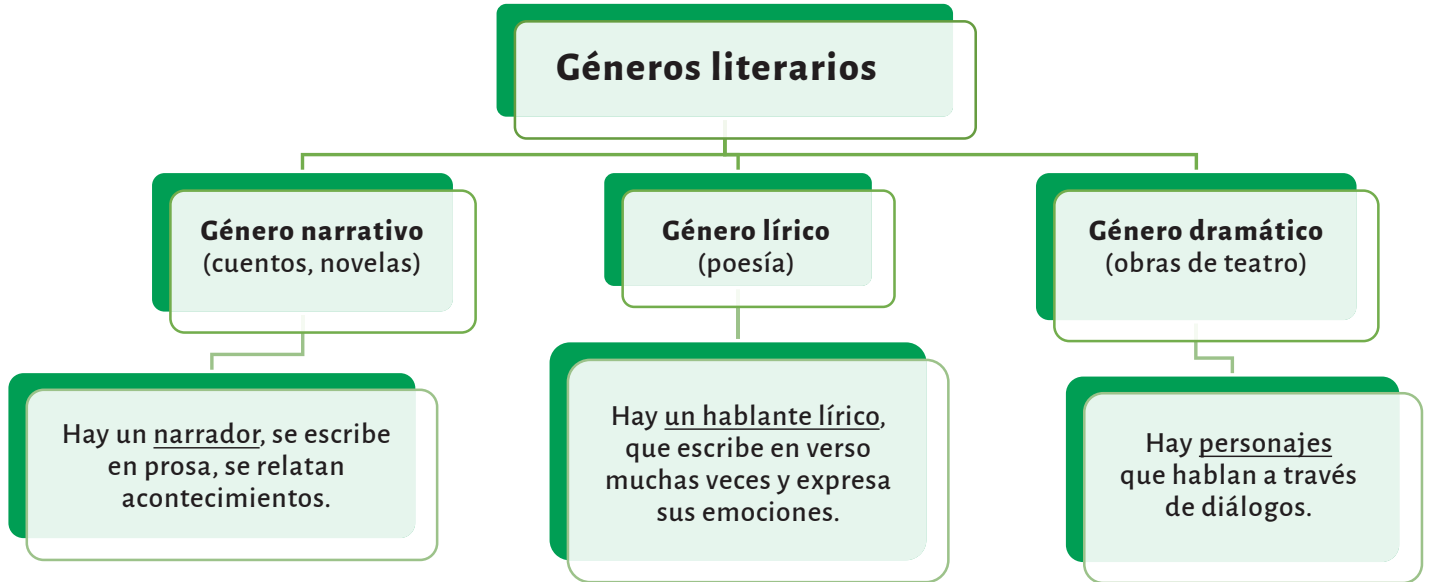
Géneros literarios

Género narrativo
(cuentos, novelas)

Género lírico
(poesía)

Género dramático
(obras de teatro)

Hay un narrador, se escribe en prosa, se relatan acontecimientos.

Hay un hablante lírico, que escribe en verso muchas veces y expresa sus emociones.

Hay personajes que hablan a través de diálogos.